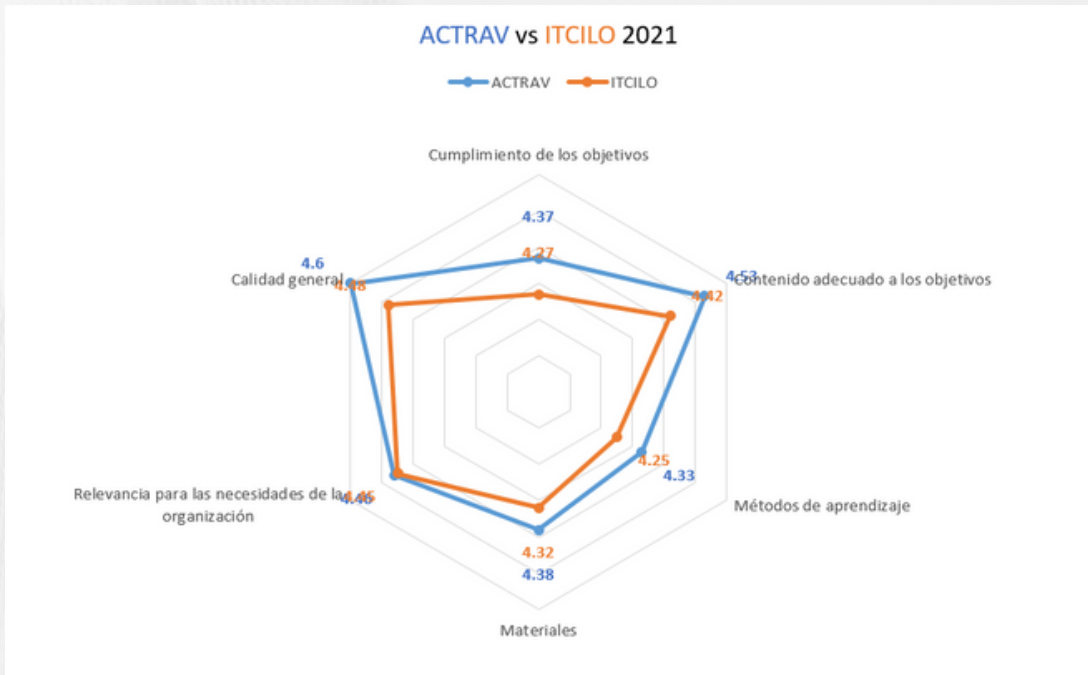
ACTRAV vs ITCILO 2021

ACTRAV ITCILO

Cumplimiento de los objetivos

4.37
4.27

4.6
Calidad general
4.38

4.53
4.42
Contenido adecuado a los objetivos

4.25
4.33
Métodos de aprendizaje

Relevancia para las necesidades de la organización
4.46
4.46

4.32
4.38

Materiales